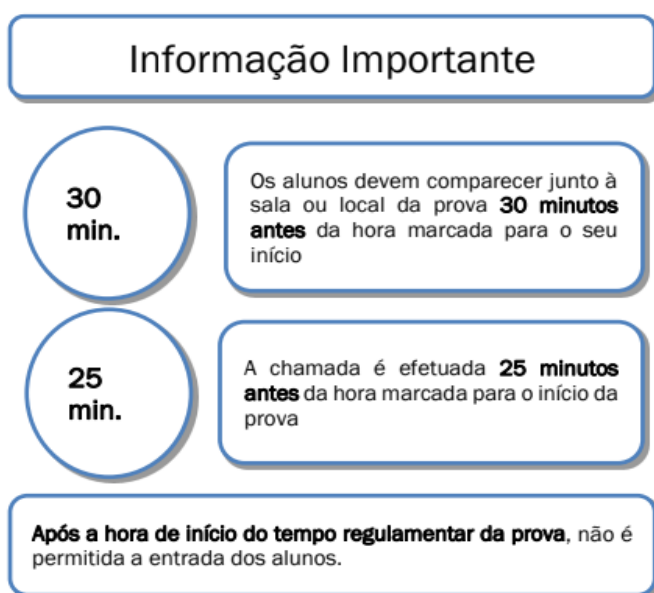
Informação Importante

30 min.

Os alunos devem comparecer junto à sala ou local da prova 30 minutos antes da hora marcada para o seu início

25 min.

A chamada é efetuada 25 minutos antes da hora marcada para o início da prova

Após a hora de início do tempo regulamentar da prova, não é permitida a entrada dos alunos.